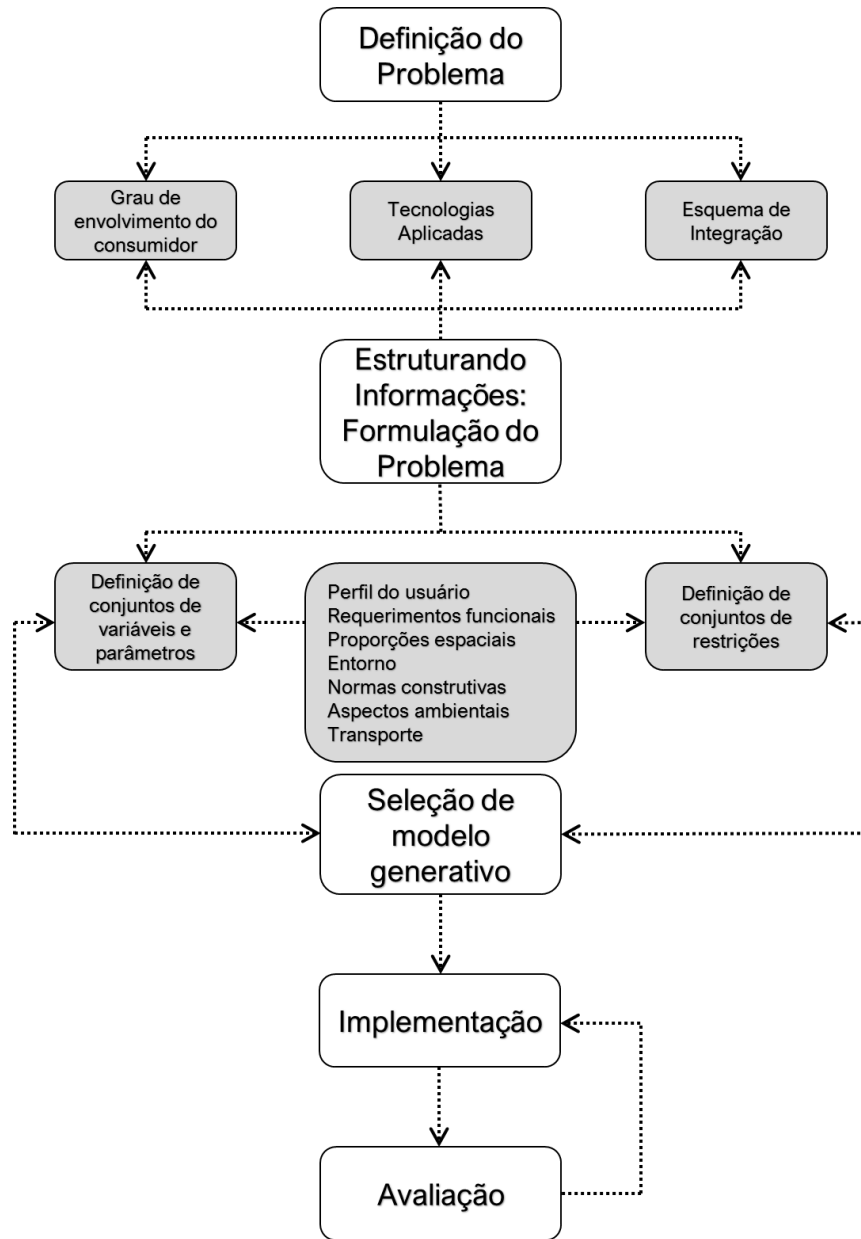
Definição do Problema

Grau de envolvimento do consumidor

Tecnologias Aplicadas

Esquema de Integração

Estruturando Informações: Formulação do Problema

Definição de conjuntos de variáveis e parâmetros

Perfil do usuário
Requerimentos funcionais
Proporções espaciais
Entorno
Normas construtivas
Aspectos ambientais
Transporte

Definição de conjuntos de restrições

Seleção de modelo generativo

Implementação

Avaliação